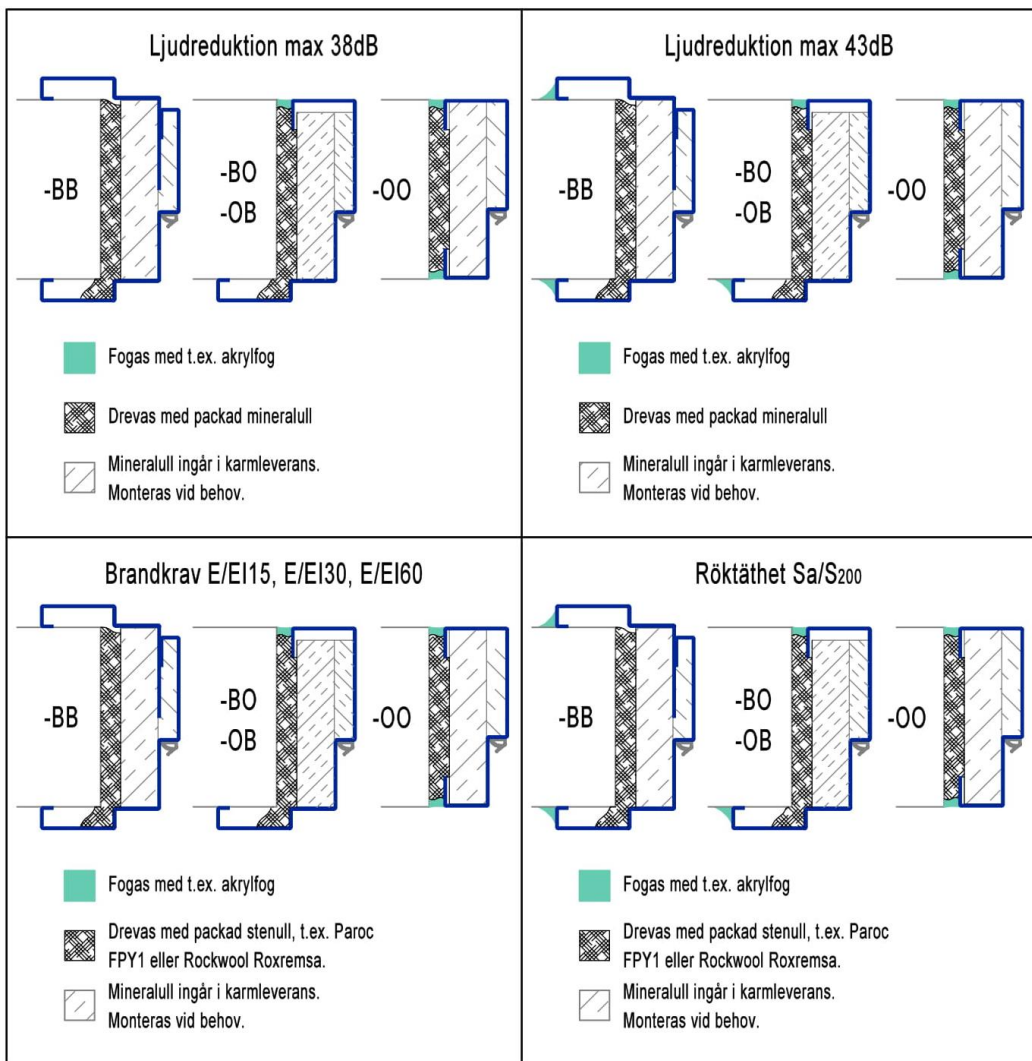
Ljudreduktion max 38dB

-BB

-BO
-OB

-OO

Fogas med t.ex. akrylfog

Drevas med packad mineralull

Mineralull ingår i karmleverans. Monteras vid behov.

Ljudreduktion max 43dB

-BB

-BO
-OB

-OO

Fogas med t.ex. akrylfog

Drevas med packad mineralull

Mineralull ingår i karmleverans. Monteras vid behov.

Brandkrav E/EI15, E/EI30, E/EI60

-BB

-BO
-OB

-OO

Fogas med t.ex. akrylfog

Drevas med packad stenull, t.ex. Paroc FPY1 eller Rockwool Roxremsa.

Mineralull ingår i karmleverans. Monteras vid behov.

Röktäthet Sa/S$_{200}$

-BB

-BO
-OB

-OO

Fogas med t.ex. akrylfog

Drevas med packad stenull, t.ex. Paroc FPY1 eller Rockwool Roxremsa.

Mineralull ingår i karmleverans. Monteras vid behov.